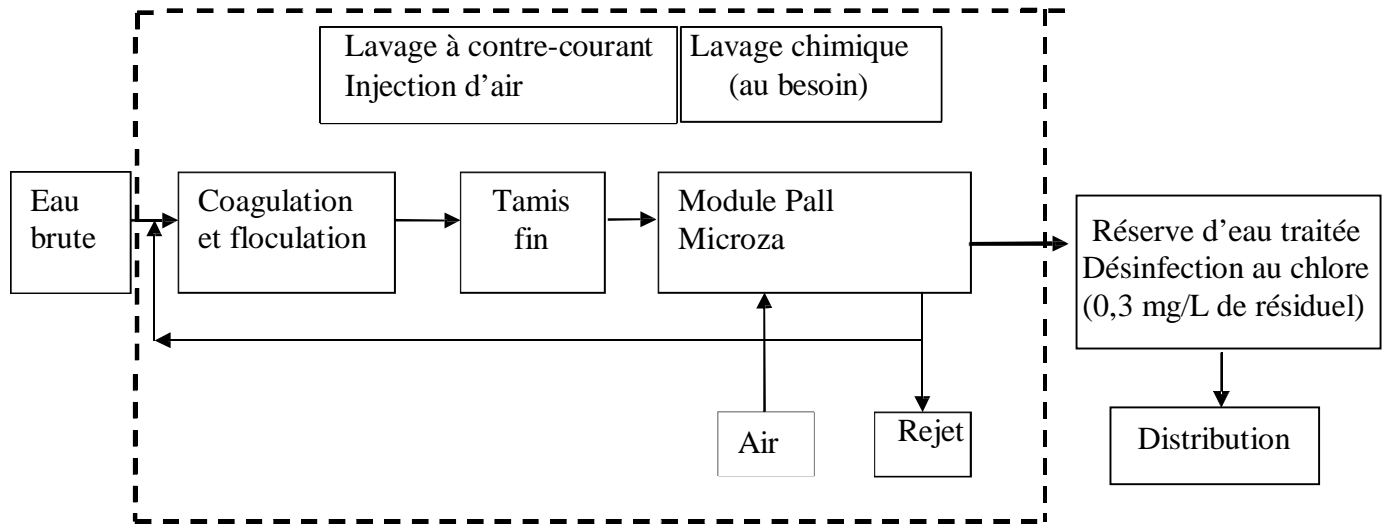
Lavage à contre-courant
Injection d'air

Lavage chimique
(au besoin)

Eau
brute

Coagulation
et floculation

Tamis
fin

Module Pall
Microza

Réserve d'eau traitée
Désinfection au chlore
(0,3 mg/L de résiduel)

Air

Rejet

Distribution